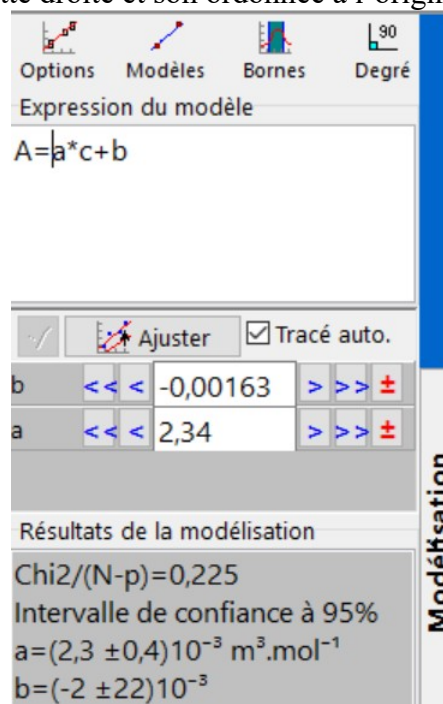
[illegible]ite droite et son ordonnée à l'origi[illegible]

Options Modèles Bornes 90 Degré

Expression du modèle

A=a*c+b

Ajuster ☑ Tracé auto.

| b | << < | -0,00163 | > >> ± |
|---|---|---|---|
| a | << < | 2,34 | > >> ± |

Résultats de la modélisation

Chi2/(N-p)=0,225

Intervalle de confiance à 95%

a=(2,3 ±0,4)$10^{-3}$ $m^3.mol^{-1}$

b=(-2 ±22)$10^{-3}$

Modélisation